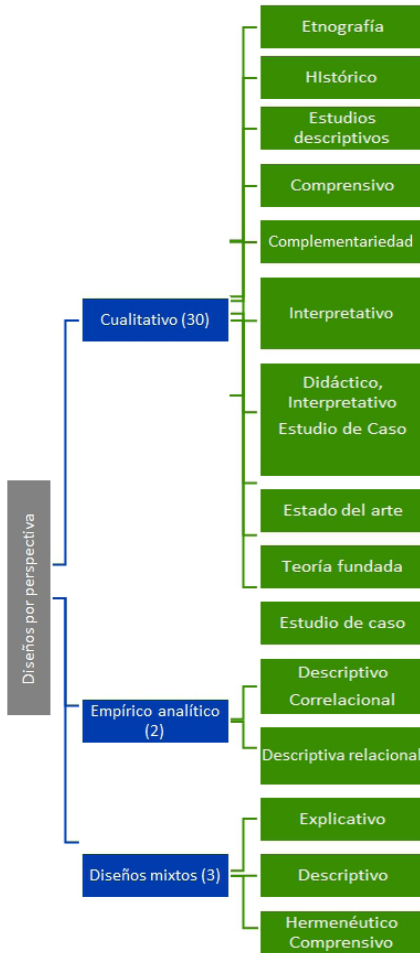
Diseños por perspectiva

Cualitativo (30)

Etnografía

HIstórico

Estudios descriptivos

Comprensivo

Complementariedad

Interpretativo

Didáctico, Interpretativo
Estudio de Caso

Estado del arte

Teoría fundada

Estudio de caso

Empírico analítico (2)

Descriptivo
Correlacional

Descriptiva relacional

Diseños mixtos (3)

Explicativo

Descriptivo

Hermenéutico Comprensivo